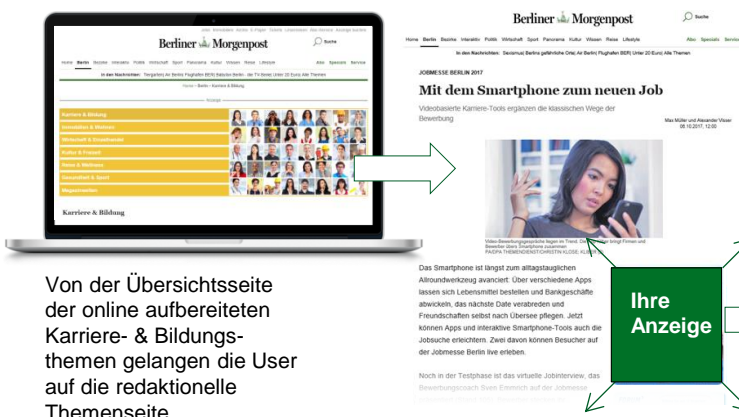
Berliner Morgenpost

Suche

Home Berlin Bezirke Interaktiv Politik Wirtschaft Sport Panorama Kultur Wissen Reise Lifestyle

Abo Specials Service

In den Nachrichten:

Karriere & Bildung

Karriere & Bildung

Karriere & Bildung

Berliner Morgenpost

Suche

Home Berlin Bezirke Interaktiv Politik Wirtschaft Sport Panorama Kultur Wissen Reise Lifestyle

Abo Specials Service

In den Nachrichten: Sexismus| Berlins gefährlichste Orte| Air Berlin| Flughafen BER| Unter 20 Euro| Alle Themen

JOBMESSE BERLIN 2017

Mit dem Smartphone zum neuen Job

Videobasierte Karriere-Tools ergänzen die klassischen Wege der Bewerbung.

Max Müller und Alexander Visser
05.10.2017, 12:00

Video-Bewerbungsgespräche liegen im Trend: Die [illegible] bringt Firmen und Bewerber übers Smartphone zusammen
FOTO: PA/DPA THEMENDIENST/CHRISTIN KLOSE / KLOSE

Das Smartphone ist längst zum alltagstauglichen Allroundwerkzeug avanciert: Über verschiedene Apps lassen sich Lebensmittel bestellen und Bankgeschäfte abwickeln, das nächste Date verabreden und Freundschaften selbst nach Übersee pflegen. Jetzt können Apps und interaktive Smartphone-Tools auch die Jobsuche erleichtern. Zwei davon können Besucher auf der Jobmesse Berlin live erleben.

Noch in der Testphase ist das virtuelle Jobinterview, das Bewerbungscoach Sven Emmrich auf der Jobmesse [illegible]

Ihre Anzeige

Von der Übersichtsseite der online aufbereiteten Karriere- & Bildungsthemen gelangen die User auf die redaktionelle Themenseite.